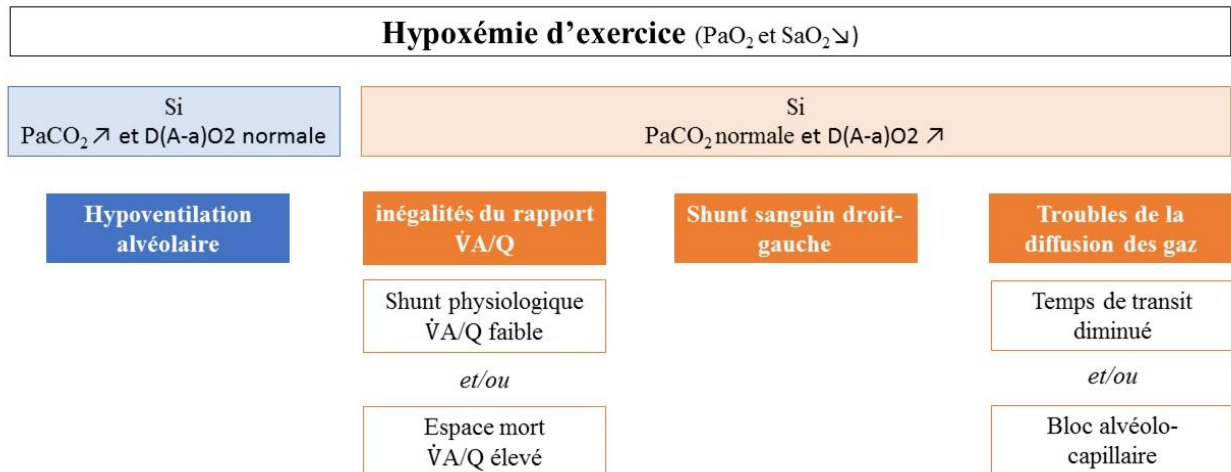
Hypoxémie d'exercice ($PaO_2$ et $SaO_2$↘)

Si
$PaCO_2$ ↗ et D(A-a)O2 normale

Si
$PaCO_2$ normale et D(A-a)O2 ↗

Hypoventilation alvéolaire

inégalités du rapport $\dot{V}A/Q$

Shunt physiologique $\dot{V}A/Q$ faible

et/ou

Espace mort $\dot{V}A/Q$ élevé

Shunt sanguin droit-gauche

Troubles de la diffusion des gaz

Temps de transit diminué

et/ou

Bloc alvéolo-capillaire